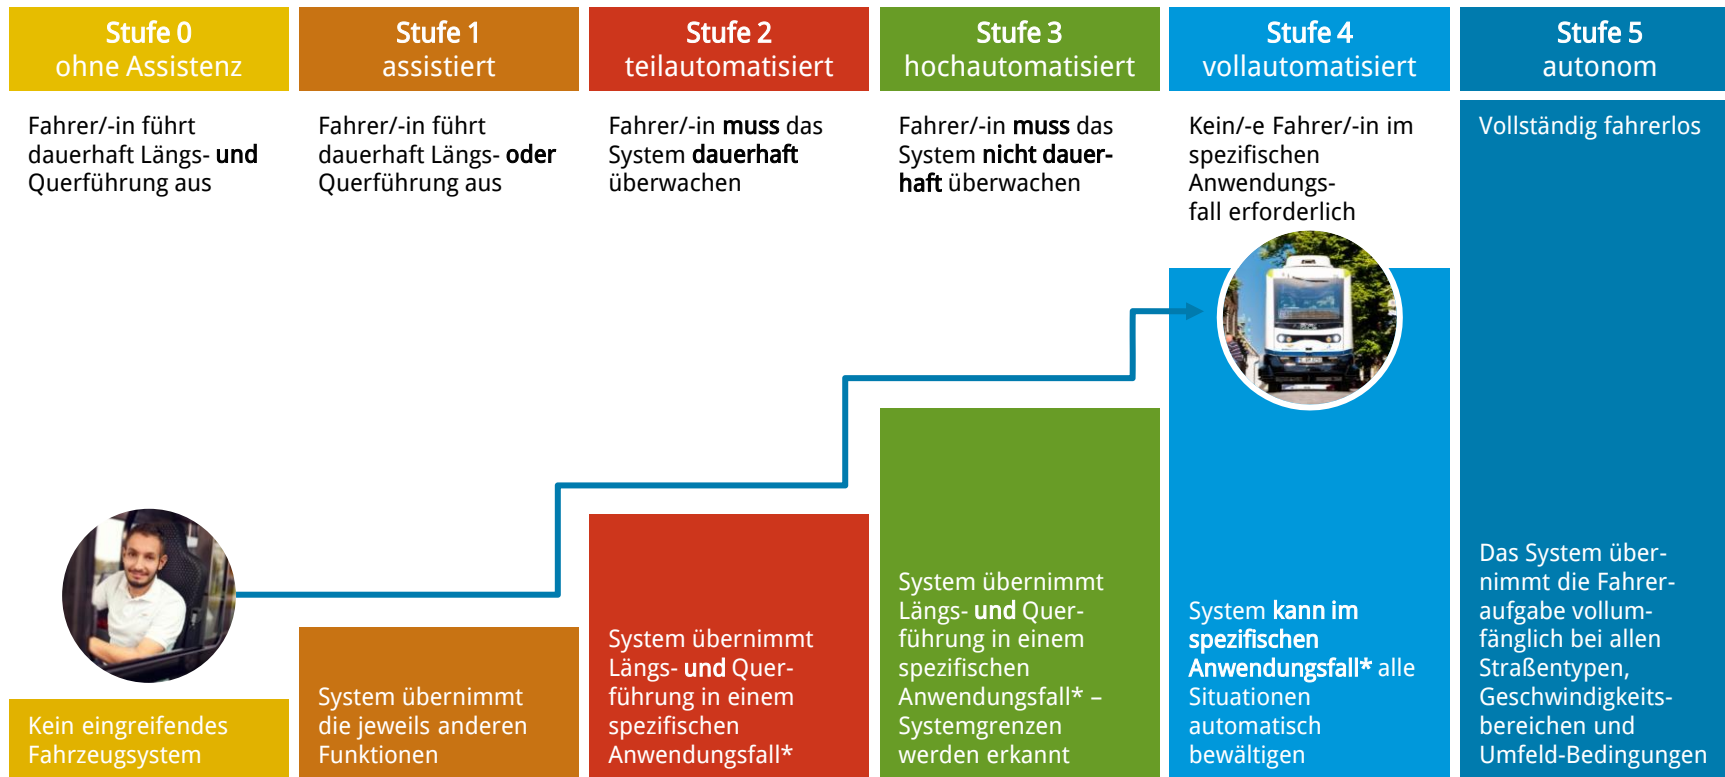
Stufe 0
ohne Assistenz

Stufe 1
assistiert

Stufe 2
teilautomatisiert

Stufe 3
hochautomatisiert

Stufe 4
vollautomatisiert

Stufe 5
autonom

Fahrer/-in führt dauerhaft Längs- und Querführung aus

Fahrer/-in führt dauerhaft Längs- oder Querführung aus

Fahrer/-in muss das System dauerhaft überwachen

Fahrer/-in muss das System nicht dauerhaft überwachen

Kein/-e Fahrer/-in im spezifischen Anwendungsfall erforderlich

Vollständig fahrerlos

Kein eingreifendes Fahrzeugsystem

System übernimmt die jeweils anderen Funktionen

System übernimmt Längs- und Querführung in einem spezifischen Anwendungsfall*

System übernimmt Längs- und Querführung in einem spezifischen Anwendungsfall* – Systemgrenzen werden erkannt

System kann im spezifischen Anwendungsfall* alle Situationen automatisch bewältigen

Das System übernimmt die Fahreraufgabe vollumfänglich bei allen Straßentypen, Geschwindigkeitsbereichen und Umfeld-Bedingungen